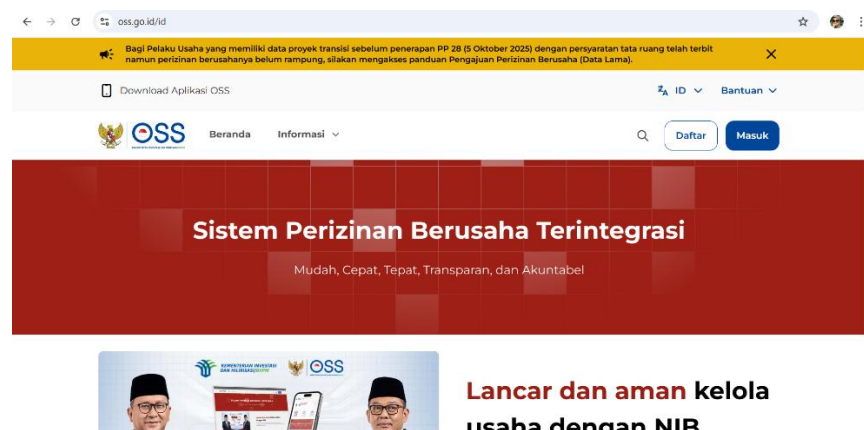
oss.go.id/id

Bagi Pelaku Usaha yang memiliki data proyek transisi sebelum penerapan PP 28 (5 Oktober 2025) dengan persyaratan tata ruang telah terbit namun perizinan berusahanya belum rampung, silakan mengakses panduan Pengajuan Perizinan Berusaha (Data Lama).

Download Aplikasi OSS

ID

Bantuan

OSS

Beranda

Informasi

Daftar

Masuk

Sistem Perizinan Berusaha Terintegrasi

Mudah, Cepat, Tepat, Transparan, dan Akuntabel

OSS

Lancar dan aman kelola usaha dengan NIB